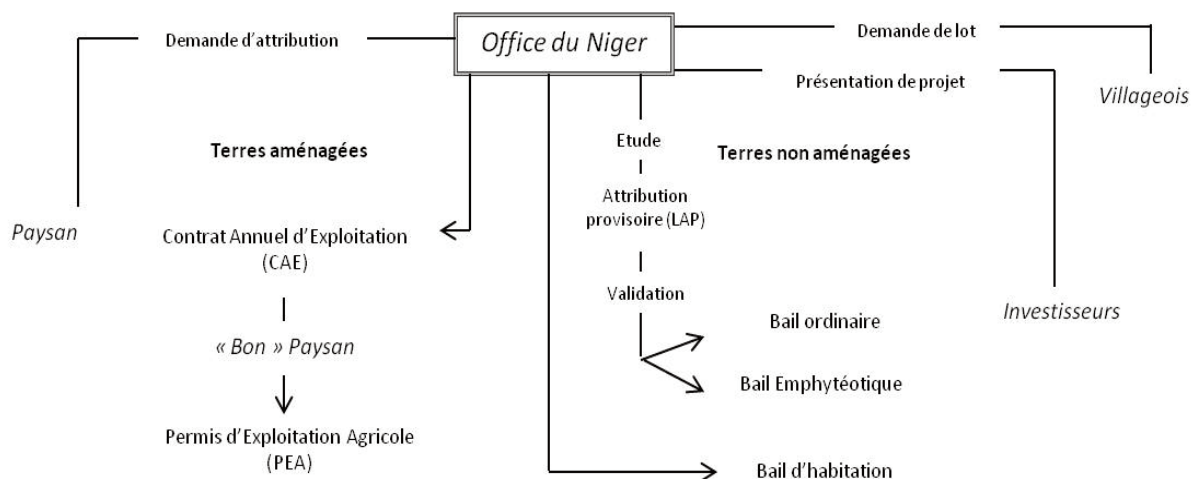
Demande d'attribution

Office du Niger

Demande de lot

Présentation de projet

Villageois

Etude

Terres aménagées

Terres non aménagées

Attribution provisoire (LAP)

Paysan

Contrat Annuel d'Exploitation (CAE)

Validation

Investisseurs

Bail ordinaire

« Bon » Paysan

Bail Emphytéotique

Permis d'Exploitation Agricole (PEA)

Bail d'habitation